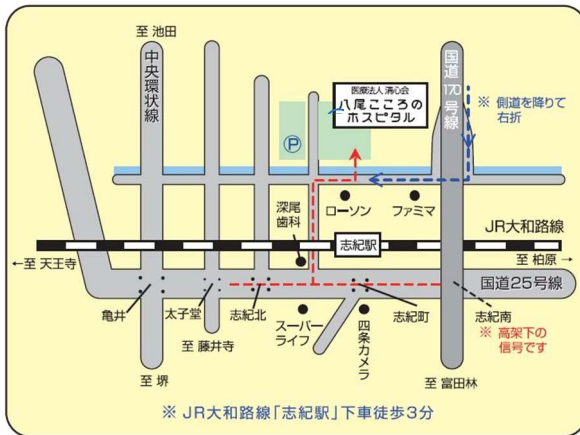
至 池田

中央環状線

医療法人 清心会
八尾こころのホスピタル

国道170号線

※ 側道を降りて右折

P

深尾歯科

ローソン

ファミマ

JR大和路線

←至 天王寺

志紀駅

至 柏原→

国道25号線

亀井

太子堂

志紀北

スーパーライフ

四条カメラ

志紀町

志紀南

※ 高架下の信号です

至 藤井寺

至 堺

至 富田林

※ JR大和路線「志紀駅」下車徒歩3分